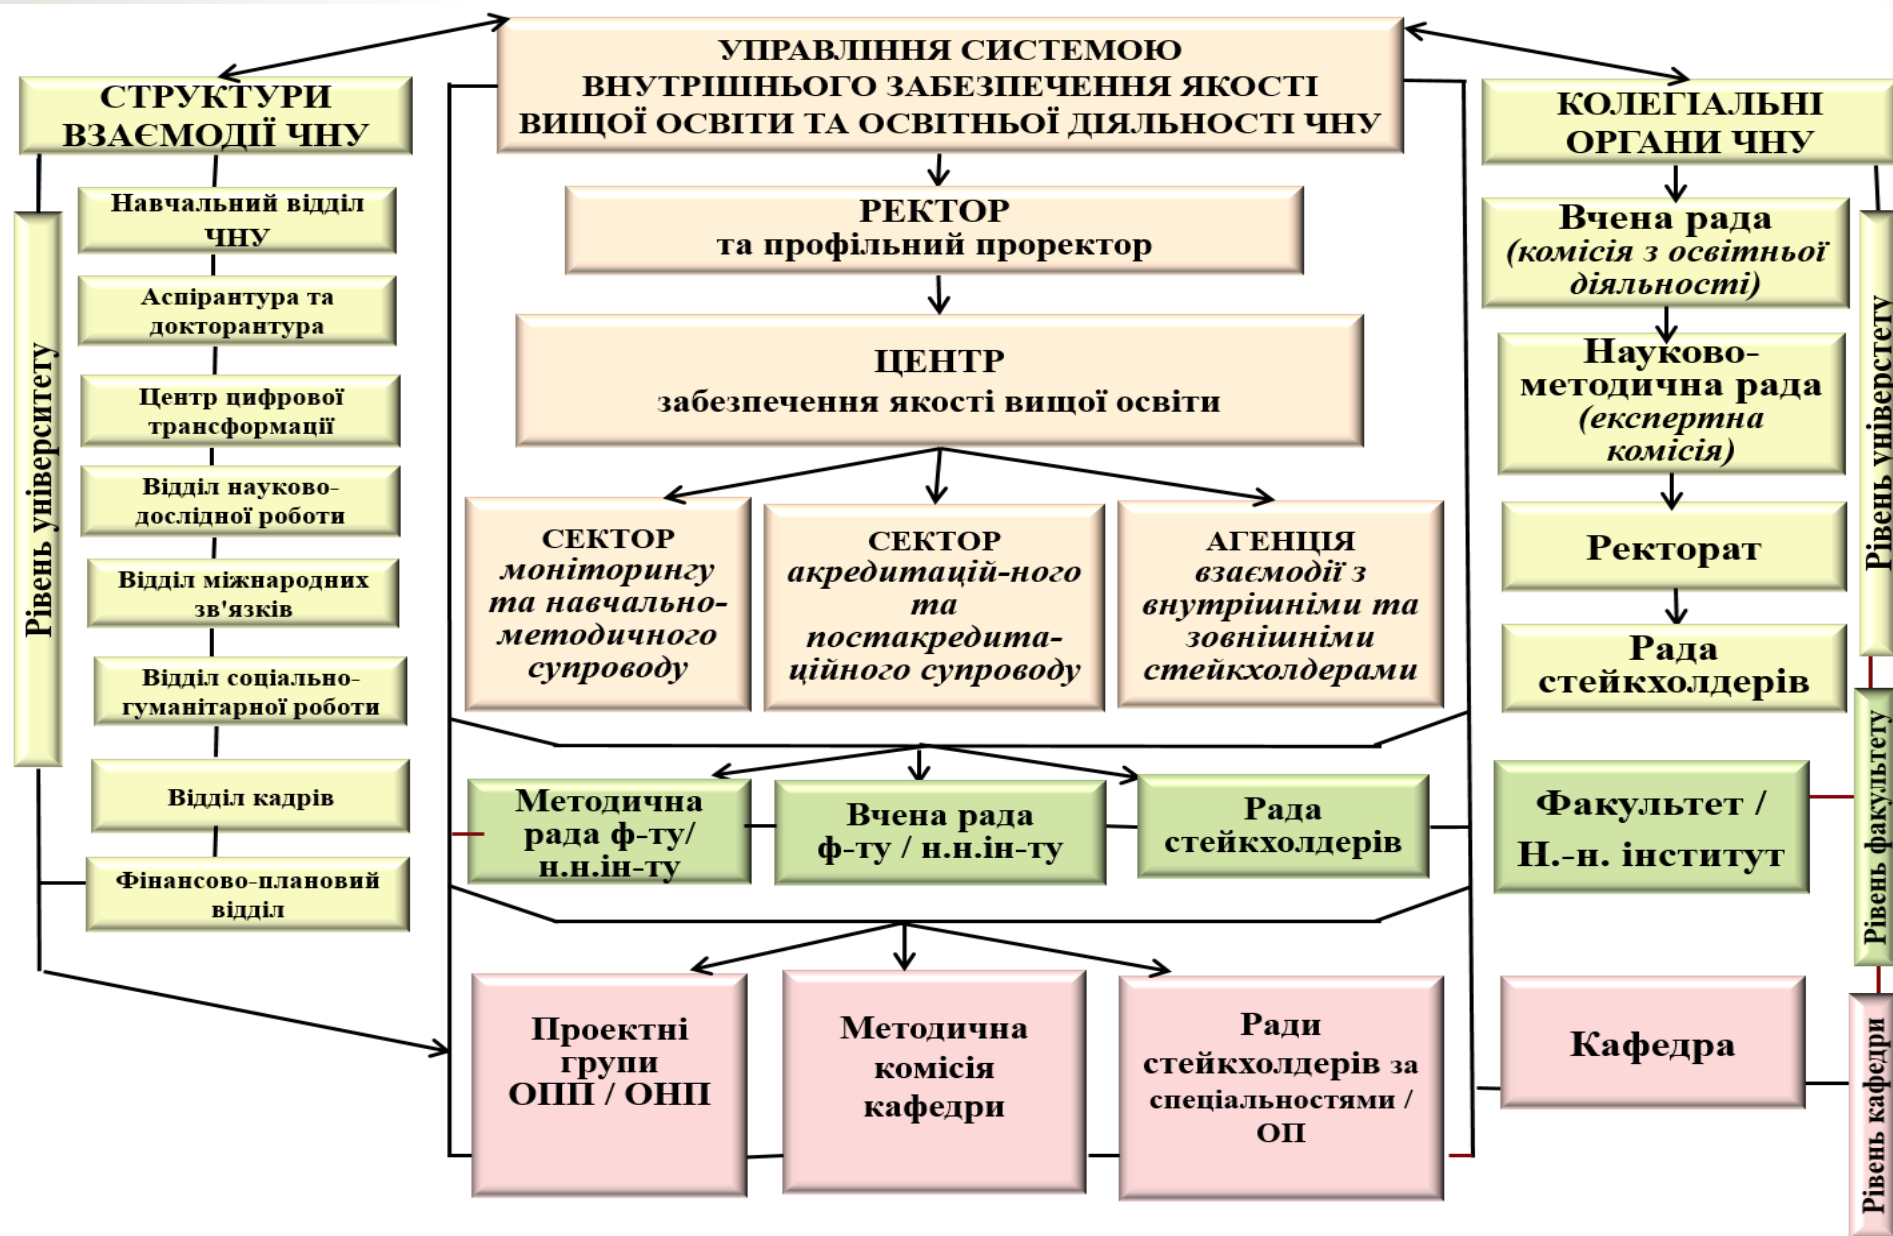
УПРАВЛІННЯ СИСТЕМОЮ ВНУТРІШНЬОГО ЗАБЕЗПЕЧЕННЯ ЯКОСТІ ВИЩОЇ ОСВІТИ ТА ОСВІТНЬОЇ ДІЯЛЬНОСТІ ЧНУ

СТРУКТУРИ ВЗАЄМОДІЇ ЧНУ

КОЛЕГІАЛЬНІ ОРГАНИ ЧНУ

Рівень університету

Навчальний відділ ЧНУ

Аспірантура та докторантура

Центр цифрової трансформації

Відділ науково-дослідної роботи

Відділ міжнародних зв'язків

Відділ соціально-гуманітарної роботи

Відділ кадрів

Фінансово-плановий відділ

РЕКТОР
та профільний проректор

ЦЕНТР
забезпечення якості вищої освіти

СЕКТОР моніторингу та навчально-методичного супроводу

СЕКТОР акредитацій-ного та постакредита-ційного супроводу

АГЕНЦІЯ взаємодії з внутрішніми та зовнішніми стейкхолдерами

Вчена рада (комісія з освітньої діяльності)

Науково-методична рада (експертна комісія)

Ректорат

Рада стейкхолдерів

Рівень університету

Методична рада ф-ту/ н.н.ін-ту

Вчена рада ф-ту / н.н.ін-ту

Рада стейкхолдерів

Факультет / Н.-н. інститут

Рівень факультету

Проектні групи ОПП / ОНП

Методична комісія кафедри

Ради стейкхолдерів за спеціальностями / ОП

Кафедра

Рівень кафедри